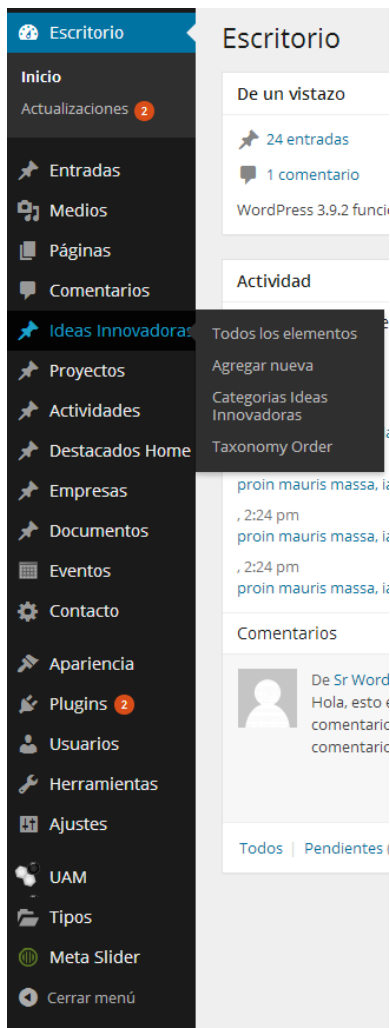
Escritorio
Inicio
Actualizaciones 2
Entradas
Medios
Páginas
Comentarios
Ideas Innovadoras
Proyectos
Actividades
Destacados Home
Empresas
Documentos
Eventos
Contacto
Apariencia
Plugins 2
Usuarios
Herramientas
Ajustes
UAM
Tipos
Meta Slider
Cerrar menú

Todos los elementos
Agregar nueva
Categorias Ideas Innovadoras
Taxonomy Order

Escritorio

De un vistazo
24 entradas
1 comentario
WordPress 3.9.2 funci

Actividad
proin mauris massa, ia
, 2:24 pm
proin mauris massa, ia
, 2:24 pm
proin mauris massa, ia

Comentarios
De Sr Word
Hola, esto e
comentario
comentario

Todos | Pendientes (